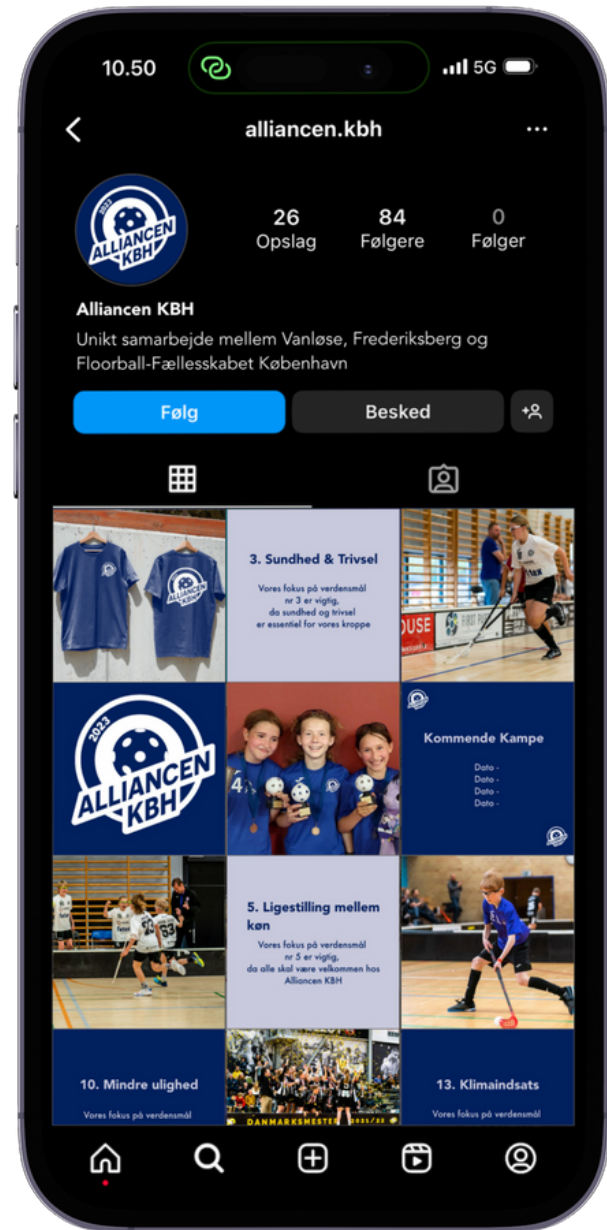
10.50

5G

alliancen.kbh

...

2023
ALLIANCEN
KBH

26
Opslag

84
Følgere

0
Følger

Alliancen KBH

Unikt samarbejde mellem Vanløse, Frederiksberg og Floorball-Fællesskabet København

Følg

Besked

3. Sundhed & Trivsel

Vores fokus på verdensmål nr 3 er vigtig, da sundhed og trivsel er essentiel for vores kroppe

2023
ALLIANCEN
KBH

Kommende Kampe

Dato -
Dato -
Dato -
Dato -

5. Ligestilling mellem køn

Vores fokus på verdensmål nr 5 er vigtig, da alle skal være velkommen hos Alliancen KBH

10. Mindre ulighed

Vores fokus på verdensmål

DANMARKSMESTER

13. Klimaindsats

Vores fokus på verdensmål